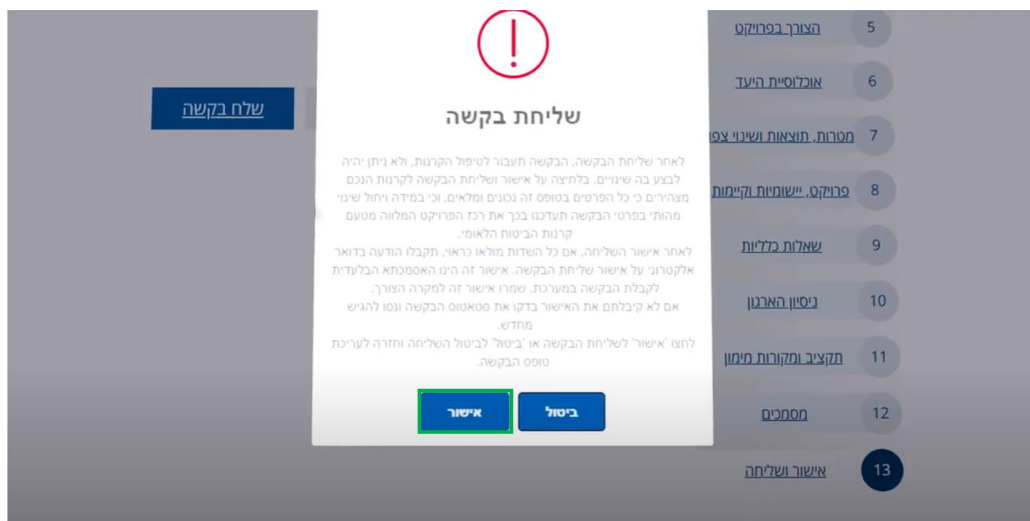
שליחת בקשה

לאחר שליחת הבקשה, הבקשה תעבור לטיפול הקרנות, ולא ניתן יהיה לבצע בה שינויים. בלחיצה על אישור ושליחת הבקשה לקרנות הנכם מצהירים כי כל הפרטים בטופס זה נכונים ומלאים, וכי במידה ויחול שינוי מהותי בפרטי הבקשה תעדכנו בכך את רכז הפרויקט המלווה מטעם קרנות הביטוח הלאומי.
לאחר אישור השליחה, אם כל השדות מולאו כראוי, תקבלו הודעה בדואר אלקטרוני על אישור שליחת הבקשה. אישור זה הינו האסמכתא הבלעדית לקבלת הבקשה במערכת. שמרו אישור זה למקרה הצורך.
אם לא קיבלתם את האישור בדקו את סטאטוס הבקשה ונסו להגיש מחדש.
לחצו 'אישור' לשליחת הבקשה או 'ביטול' לביטול השליחה וחזרה לעריכת טופס הבקשה.

ביטול
אישור

שלח בקשה

5 הצורך בפרויקט
6 אוכלוסיית היעד
7 מטרות, תוצאות ושינוי צפ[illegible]
8 פרויקט, יישומיות וקיימות
9 שאלות כלליות
10 ניסיון הארגון
11 תקציב ומקורות מימון
12 מסמכים
13 אישור ושליחה